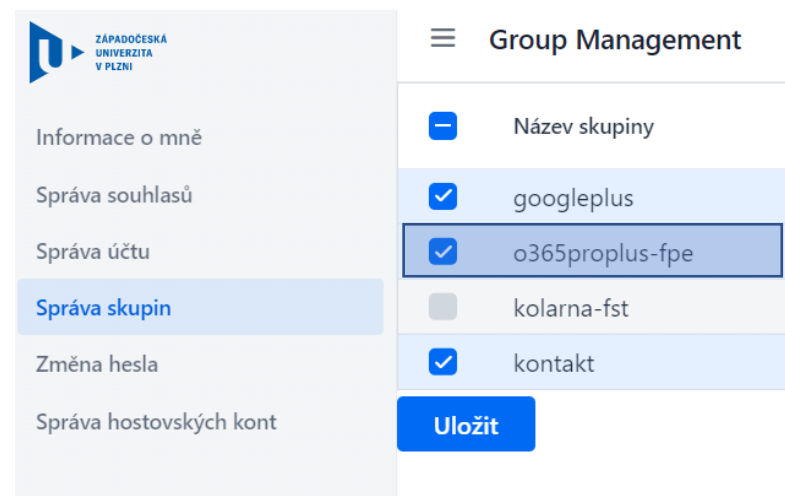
ZÁPADOČESKÁ UNIVERZITA V PLZNI

Informace o mně
Správa souhlasů
Správa účtu
Správa skupin
Změna hesla
Správa hostovských kont

Group Management

Název skupiny
googleplus
o365proplus-fpe
kolarna-fst
kontakt

Uložit